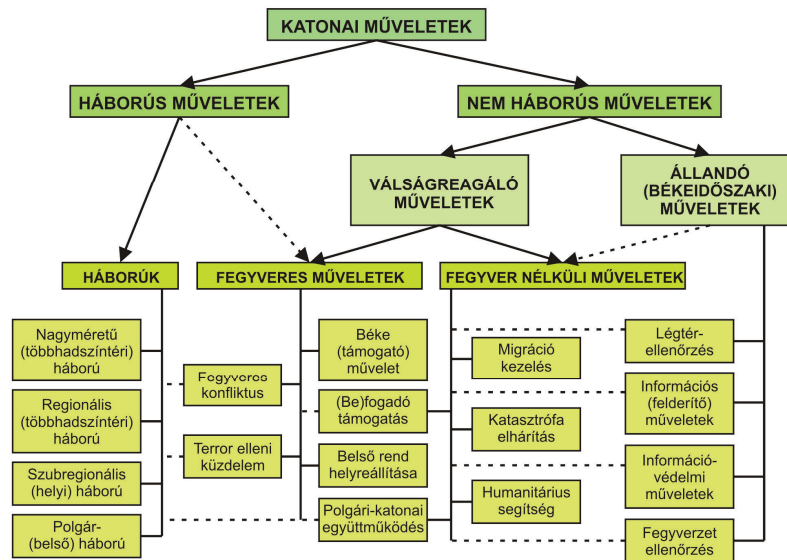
KATONAI MŰVELETEK

HÁBORÚS MŰVELETEK

NEM HÁBORÚS MŰVELETEK

VÁLSÁGREAGÁLÓ MŰVELETEK

ÁLLANDÓ (BÉKEIDŐSZAKI) MŰVELETEK

HÁBORÚK

FEGYVERES MŰVELETEK

FEGYVER NÉLKÜLI MŰVELETEK

Nagyméretű (többhadszíntéri) háború

Regionális (többhadszíntéri) háború

Szubregionális (helyi) háború

Polgár- (belső) háború

Fegyveres konfliktus

Terror elleni küzdelem

Béke (támogató) művelet

(Be)fogadó támogatás

Belső rend helyreállítása

Polgári-katonai együttműködés

Migráció kezelés

Katasztrófa elhárítás

Humanitárius segítség

Légtér-ellenőrzés

Információs (felderítő) műveletek

Információ-védelmi műveletek

Fegyverzet ellenőrzés